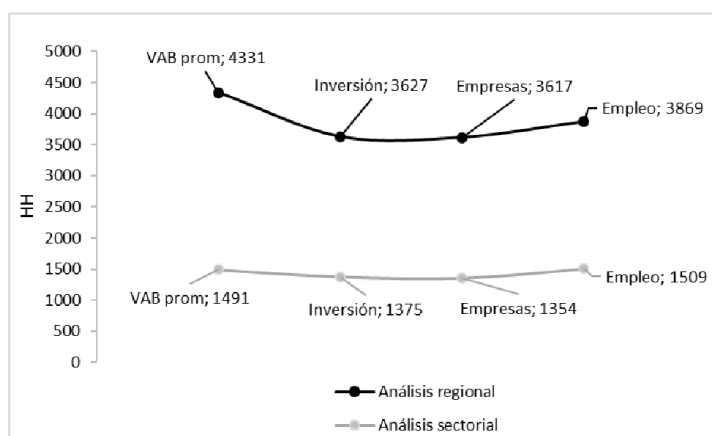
5000
4500
4000
3500
3000
2500
2000
1500
1000
500
0

HH

VAB prom; 4331
Inversión; 3627
Empresas; 3617
Empleo; 3869

VAB prom; 1491
Inversión; 1375
Empresas; 1354
Empleo; 1509

Análisis regional
Análisis sectorial